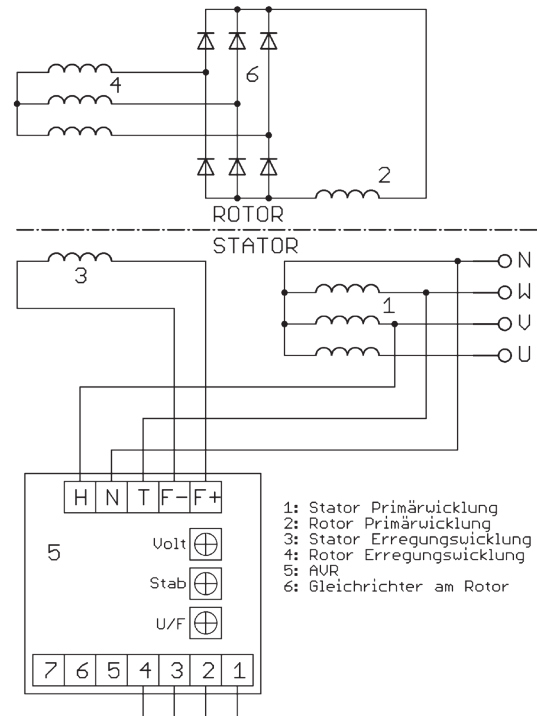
4
6
2
ROTOR
STATOR
3
1
N
W
V
U
H N T F- F+
5
Volt
Stab
U/F
7 6 5 4 3 2 1

1: Stator Primärwicklung
2: Rotor Primärwicklung
3: Stator Erregungswicklung
4: Rotor Erregungswicklung
5: AVR
6: Gleichrichter am Rotor